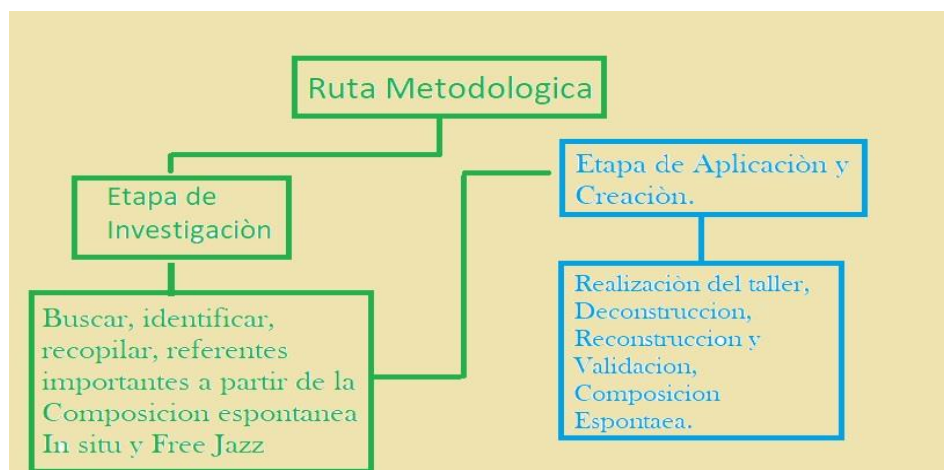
Ruta Metodologica

Etapa de Investigaciòn

Buscar, identificar, recopilar, referentes importantes a partir de la Composicion espontanea In situ y Free Jazz

Etapa de Aplicaciòn y Creaciòn.

Realizaciòn del taller, Deconstruccion, Reconstruccion y Validacion, Composicion Espontaea.